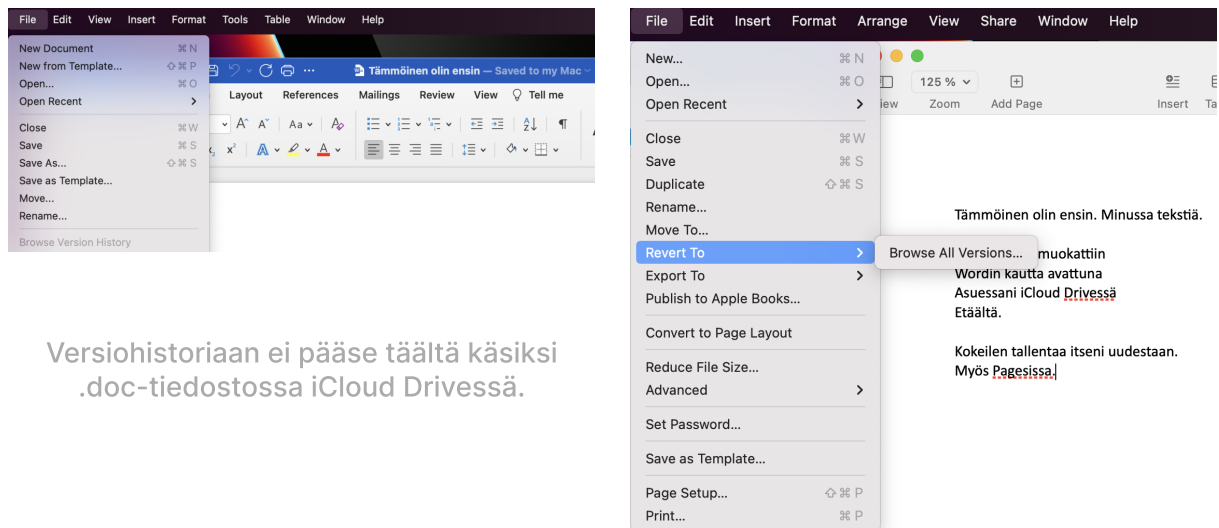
File Edit View Insert Format Tools Table Window Help

New Document ⌘N
New from Template... ⇧⌘P
Open... ⌘O
Open Recent >
Close ⌘W
Save ⌘S
Save As... ⇧⌘S
Save as Template...
Move...
Rename...
Browse Version History

Tämmöinen olin ensin — Saved to my Mac

Layout References Mailings Review View Tell me

Versiohistoriaan ei pääse täältä käsiksi .doc-tiedostossa iCloud Drivessä.

File Edit Insert Format Arrange View Share Window Help

New... ⌘N
Open... ⌘O
Open Recent >
Close ⌘W
Save ⌘S
Duplicate ⇧⌘S
Rename...
Move To...
Revert To >
Export To >
Publish to Apple Books...
Convert to Page Layout
Reduce File Size...
Advanced >
Set Password...
Save as Template...
Page Setup... ⇧⌘P
Print... ⌘P

Browse All Versions...

125 % Zoom Add Page Insert

Tämmöinen olin ensin. Minussa tekstiä.

muokattiin
Wordin kautta avattuna
Asuessani iCloud Drivessä
Etäältä.

Kokeilen tallentaa itseni uudestaan.
Myös Pagesissa.